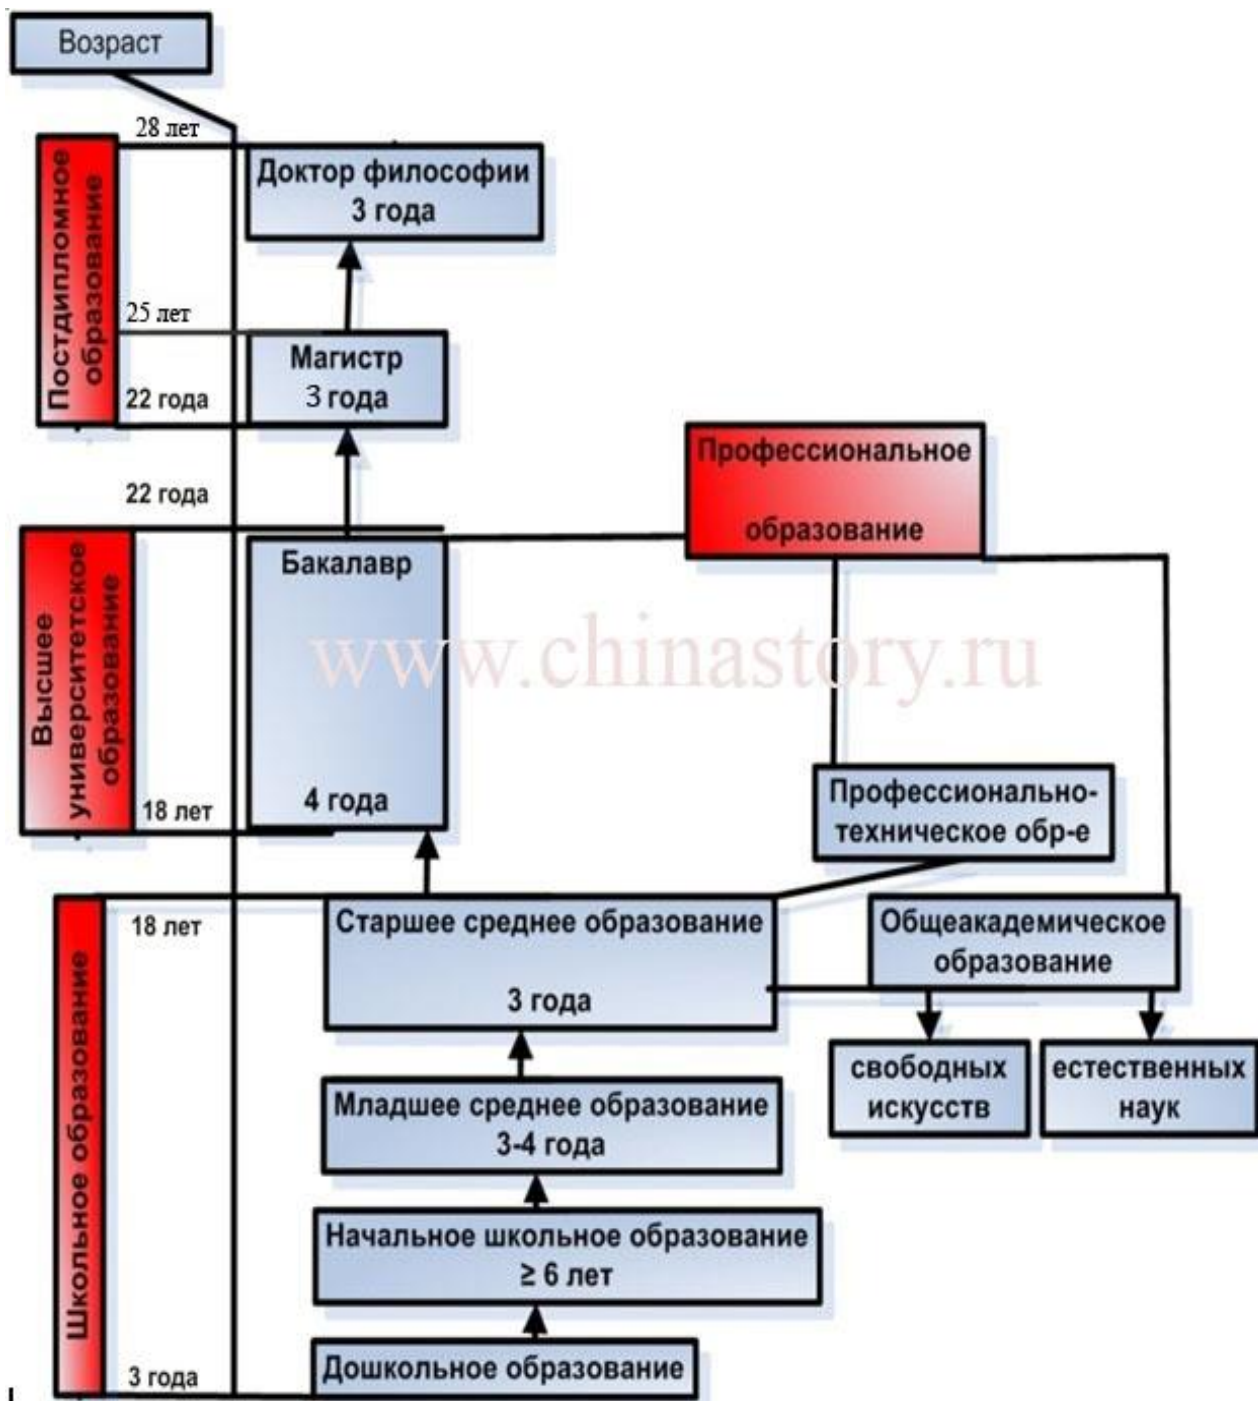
Возраст

28 лет

Постдипломное образование

Доктор философии
3 года

25 лет

Магистр
3 года

22 года

22 года

Профессиональное
образование

Высшее университетское образование

Бакалавр

www.chinastory.ru

4 года

18 лет

Профессионально-техническое обр-е

Школьное образование

18 лет

Старшее среднее образование
3 года

Общеакадемическое образование

свободных искусств

естественных наук

Младшее среднее образование
3-4 года

Начальное школьное образование
≥ 6 лет

3 года

Дошкольное образование